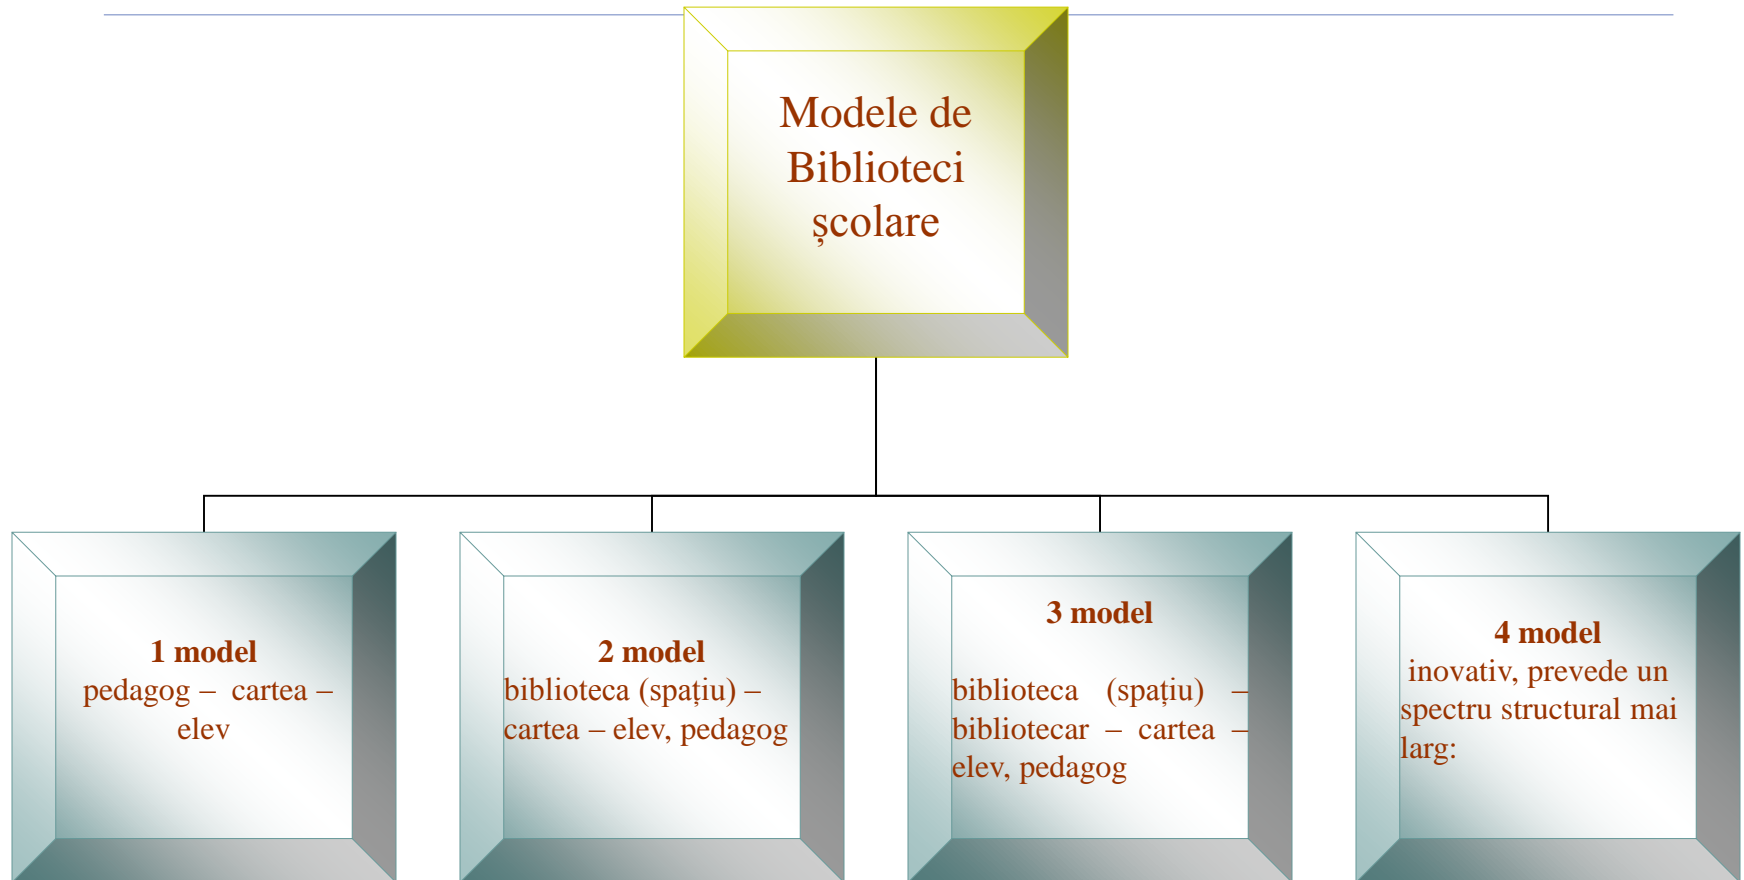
Modele de Biblioteci școlare

1 model
pedagog – cartea – elev

2 model
biblioteca (spațiu) – cartea – elev, pedagog

3 model
biblioteca (spațiu) – bibliotecar – cartea – elev, pedagog

4 model
inovativ, prevede un spectru structural mai larg: